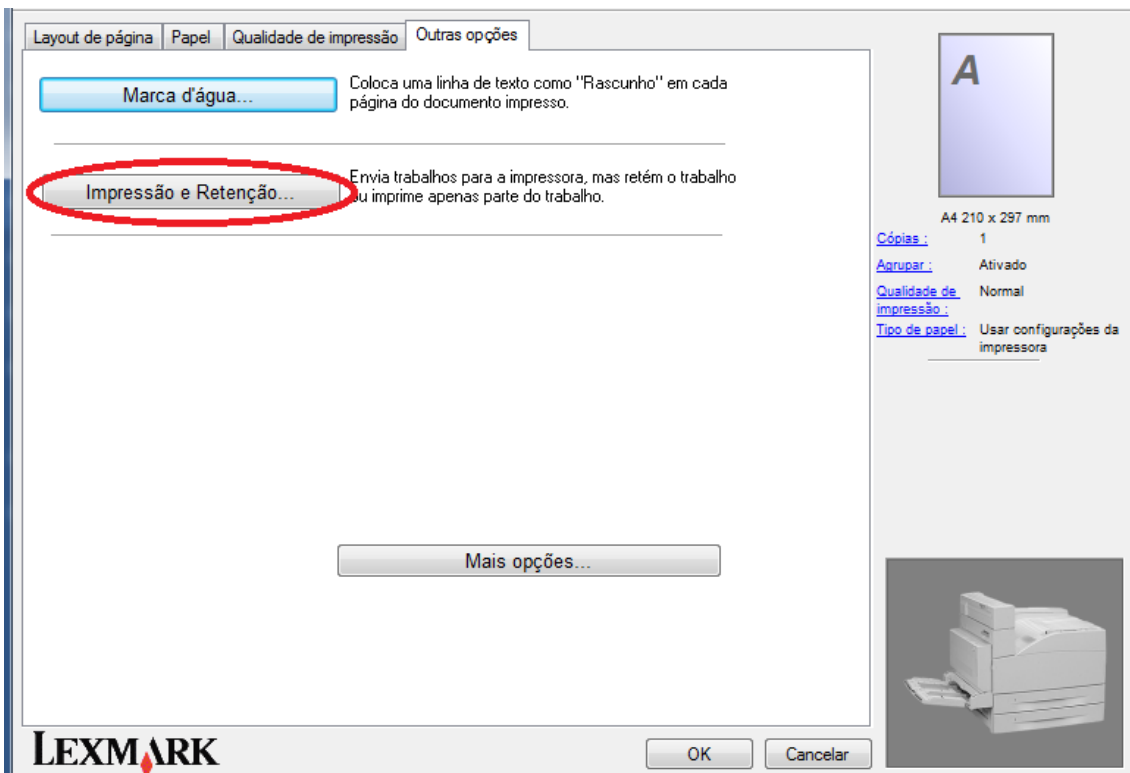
Layout de página | Papel | Qualidade de impressão | Outras opções

Marca d'água...

Coloca uma linha de texto como "Rascunho" em cada página do documento impresso.

Impressão e Retenção...

Envia trabalhos para a impressora, mas retém o trabalho ou imprime apenas parte do trabalho.

Mais opções...

A

A4 210 x 297 mm

Cópias : 1

Agrupar : Ativado

Qualidade de impressão : Normal

Tipo de papel : Usar configurações da impressora

LEXMARK

OK

Cancelar